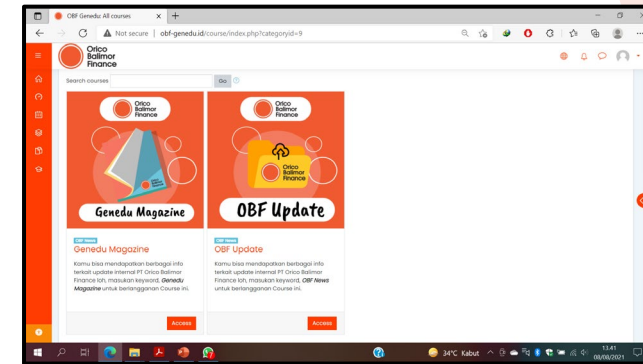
OBF Genedu: All courses
Not secure | obf-genedu.id/course/index.php?categoryid=9

Orico Balimor Finance

Search courses Go

Orico Balimor Finance
Genedu Magazine
OBF News
Genedu Magazine
Kamu bisa mendapatkan berbagai info terkait update internal PT Orico Balimor Finance loh, masukan keyword, Genedu Magazine untuk berlangganan Course ini.
Access

Orico Balimor Finance
Orico Balimor Finance
OBF Update
OBF News
OBF Update
Kamu bisa mendapatkan berbagai info terkait update internal PT Orico Balimor Finance loh, masukan keyword, OBF News untuk berlangganan Course ini.
Access

34°C Kabut
13.41
03/08/2021